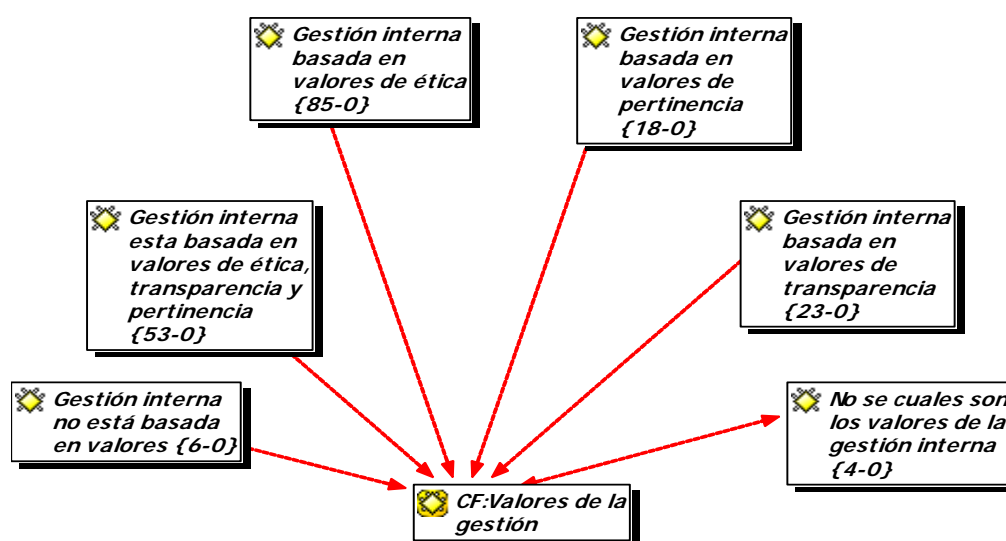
Gestión interna basada en valores de ética {85-0}

Gestión interna basada en valores de pertinencia {18-0}

Gestión interna esta basada en valores de ética, transparencia y pertinencia {53-0}

Gestión interna basada en valores de transparencia {23-0}

Gestión interna no está basada en valores {6-0}

No se cuales son los valores de la gestión interna {4-0}

CF:Valores de la gestión